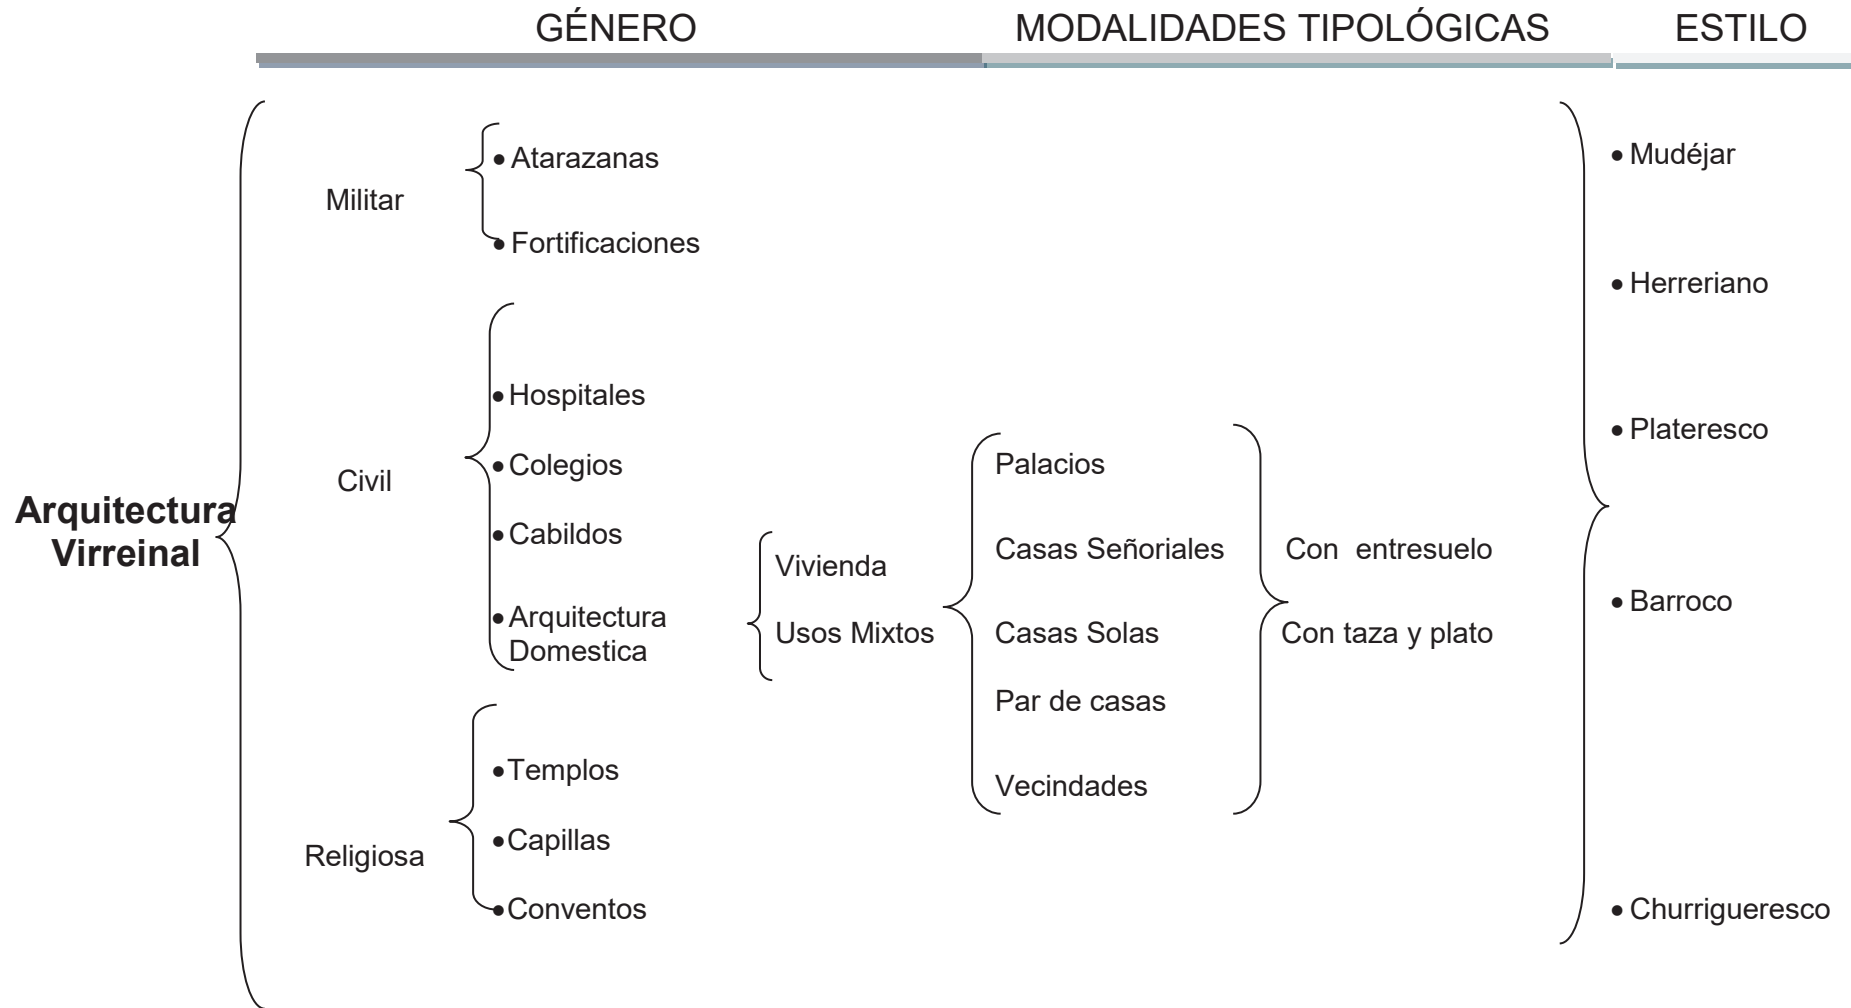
GÉNERO MODALIDADES TIPOLÓGICAS ESTILO

Arquitectura Virreinal

Militar
• Atarazanas
• Fortificaciones

Civil
• Hospitales
• Colegios
• Cabildos
• Arquitectura Domestica

Vivienda
Usos Mixtos

Palacios
Casas Señoriales
Casas Solas
Par de casas
Vecindades

Con entresuelo
Con taza y plato

Religiosa
• Templos
• Capillas
• Conventos

• Mudéjar
• Herreriano
• Plateresco
• Barroco
• Churrigueresco